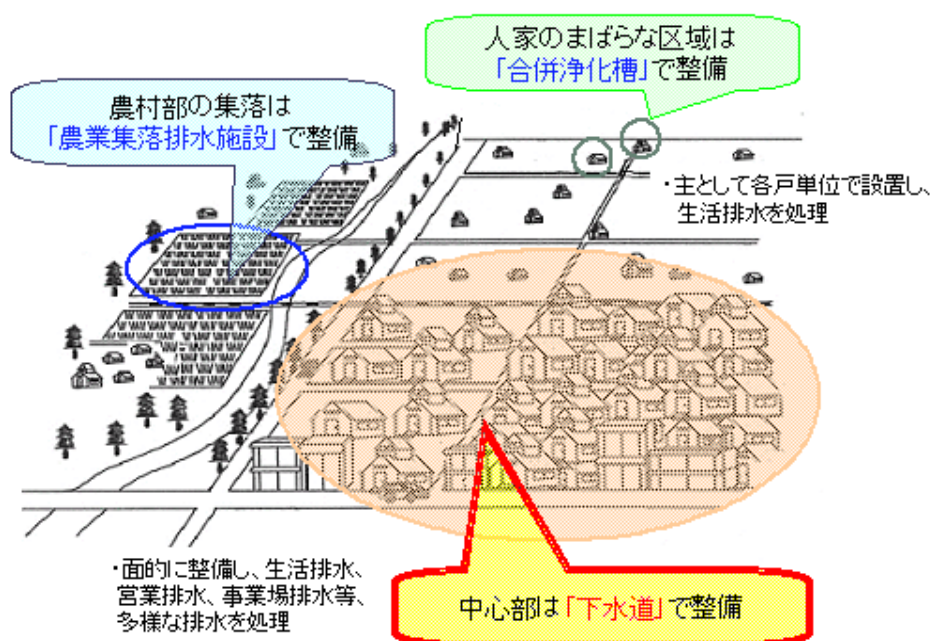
人家のまばらな区域は
「合併浄化槽」で整備

農村部の集落は
「農業集落排水施設」で整備

・主として各戸単位で設置し、生活排水を処理

・面的に整備し、生活排水、営業排水、事業場排水等、多様な排水を処理

中心部は「下水道」で整備